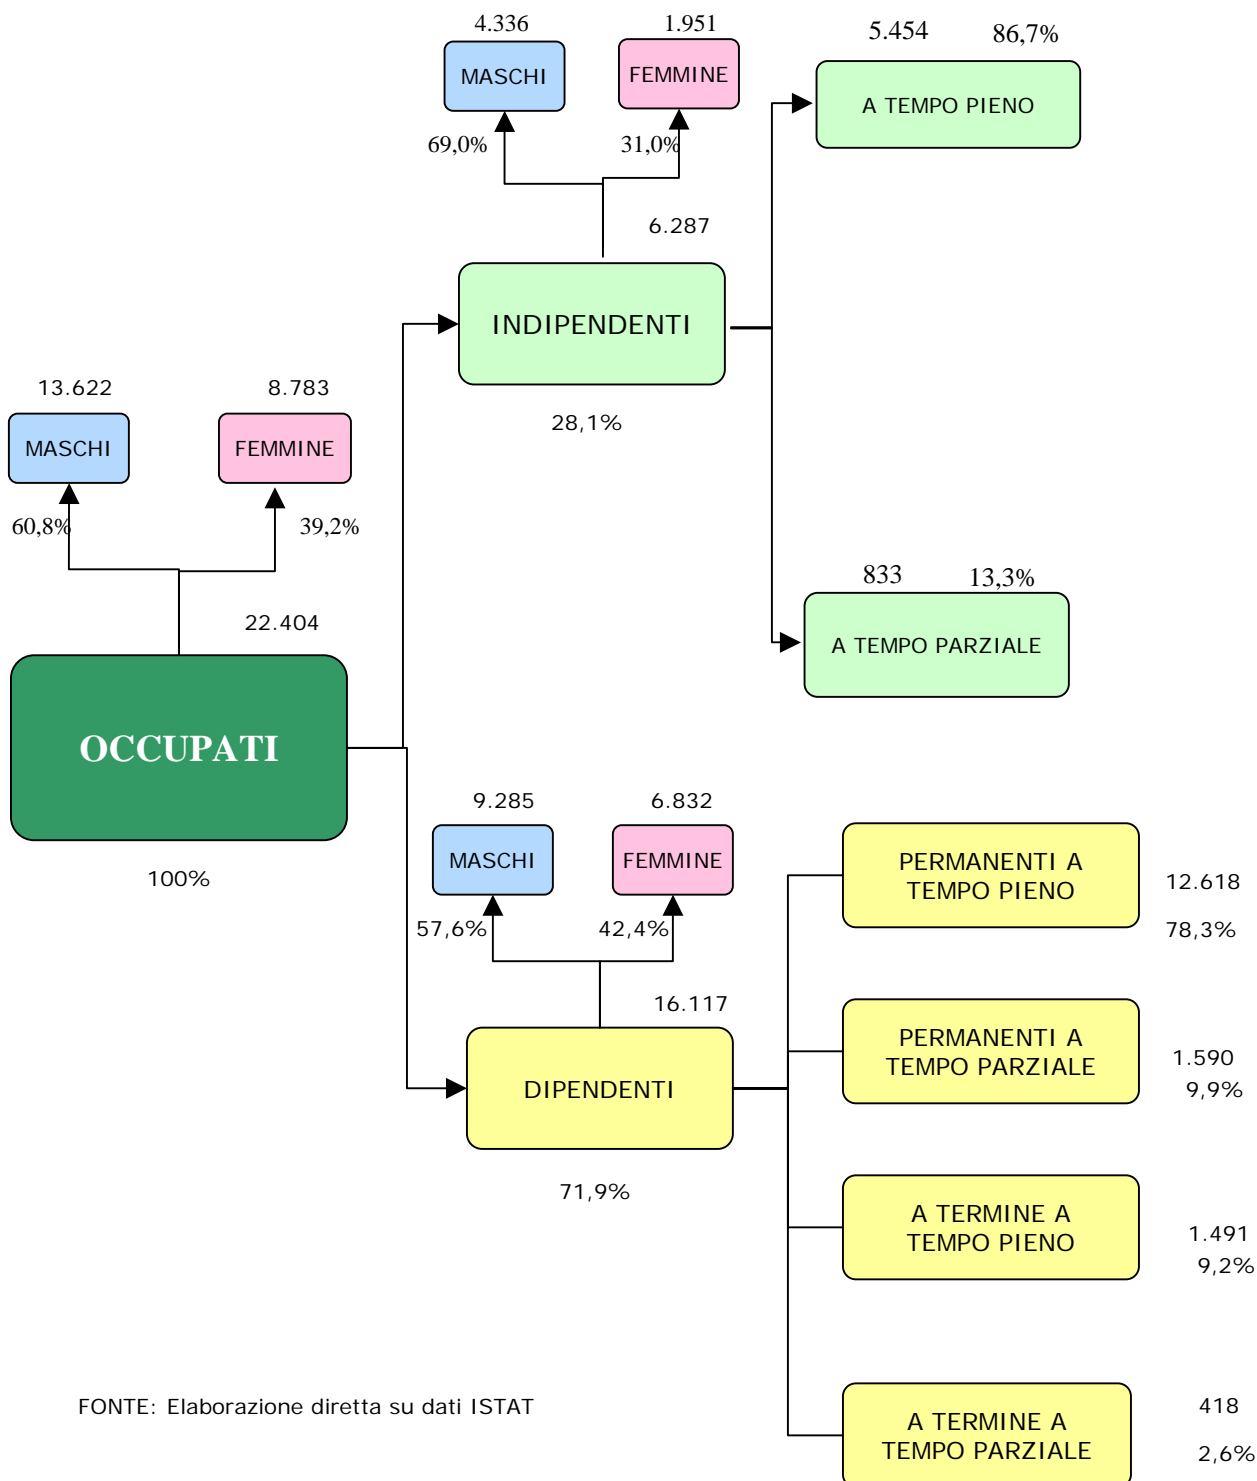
4.336
MASCHI
69,0%

1.951
FEMMINE
31,0%

5.454 86,7%
A TEMPO PIENO

6.287
INDIPENDENTI
28,1%

833 13,3%
A TEMPO PARZIALE

13.622
MASCHI
60,8%

8.783
FEMMINE
39,2%

22.404
OCCUPATI
100%

9.285
MASCHI
57,6%

6.832
FEMMINE
42,4%

16.117
DIPENDENTI
71,9%

PERMANENTI A TEMPO PIENO
12.618
78,3%

PERMANENTI A TEMPO PARZIALE
1.590
9,9%

A TERMINE A TEMPO PIENO
1.491
9,2%

A TERMINE A TEMPO PARZIALE
418
2,6%

FONTE: Elaborazione diretta su dati ISTAT